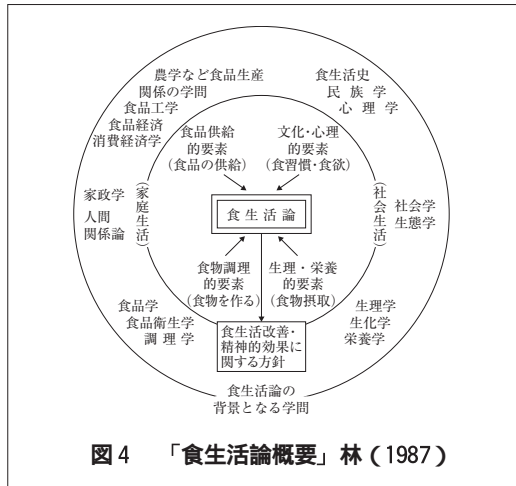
農学など食品生産関係の学問
食品工学
食品経済
消費経済学

食生活史
民族学
心理学

食品供給的要素（食品の供給）

文化・心理的要素（食習慣・食欲）

家政学
人間関係論

（家庭生活）

食生活論

（社会生活）

社会学
生態学

食物調理的要素（食物を作る）

生理・栄養的要素（食物摂取）

食品学
食品衛生学
調理学

食生活改善・精神的効果に関する方針

生理学
生化学
栄養学

食生活論の背景となる学問

図4　「食生活論概要」林（1987）